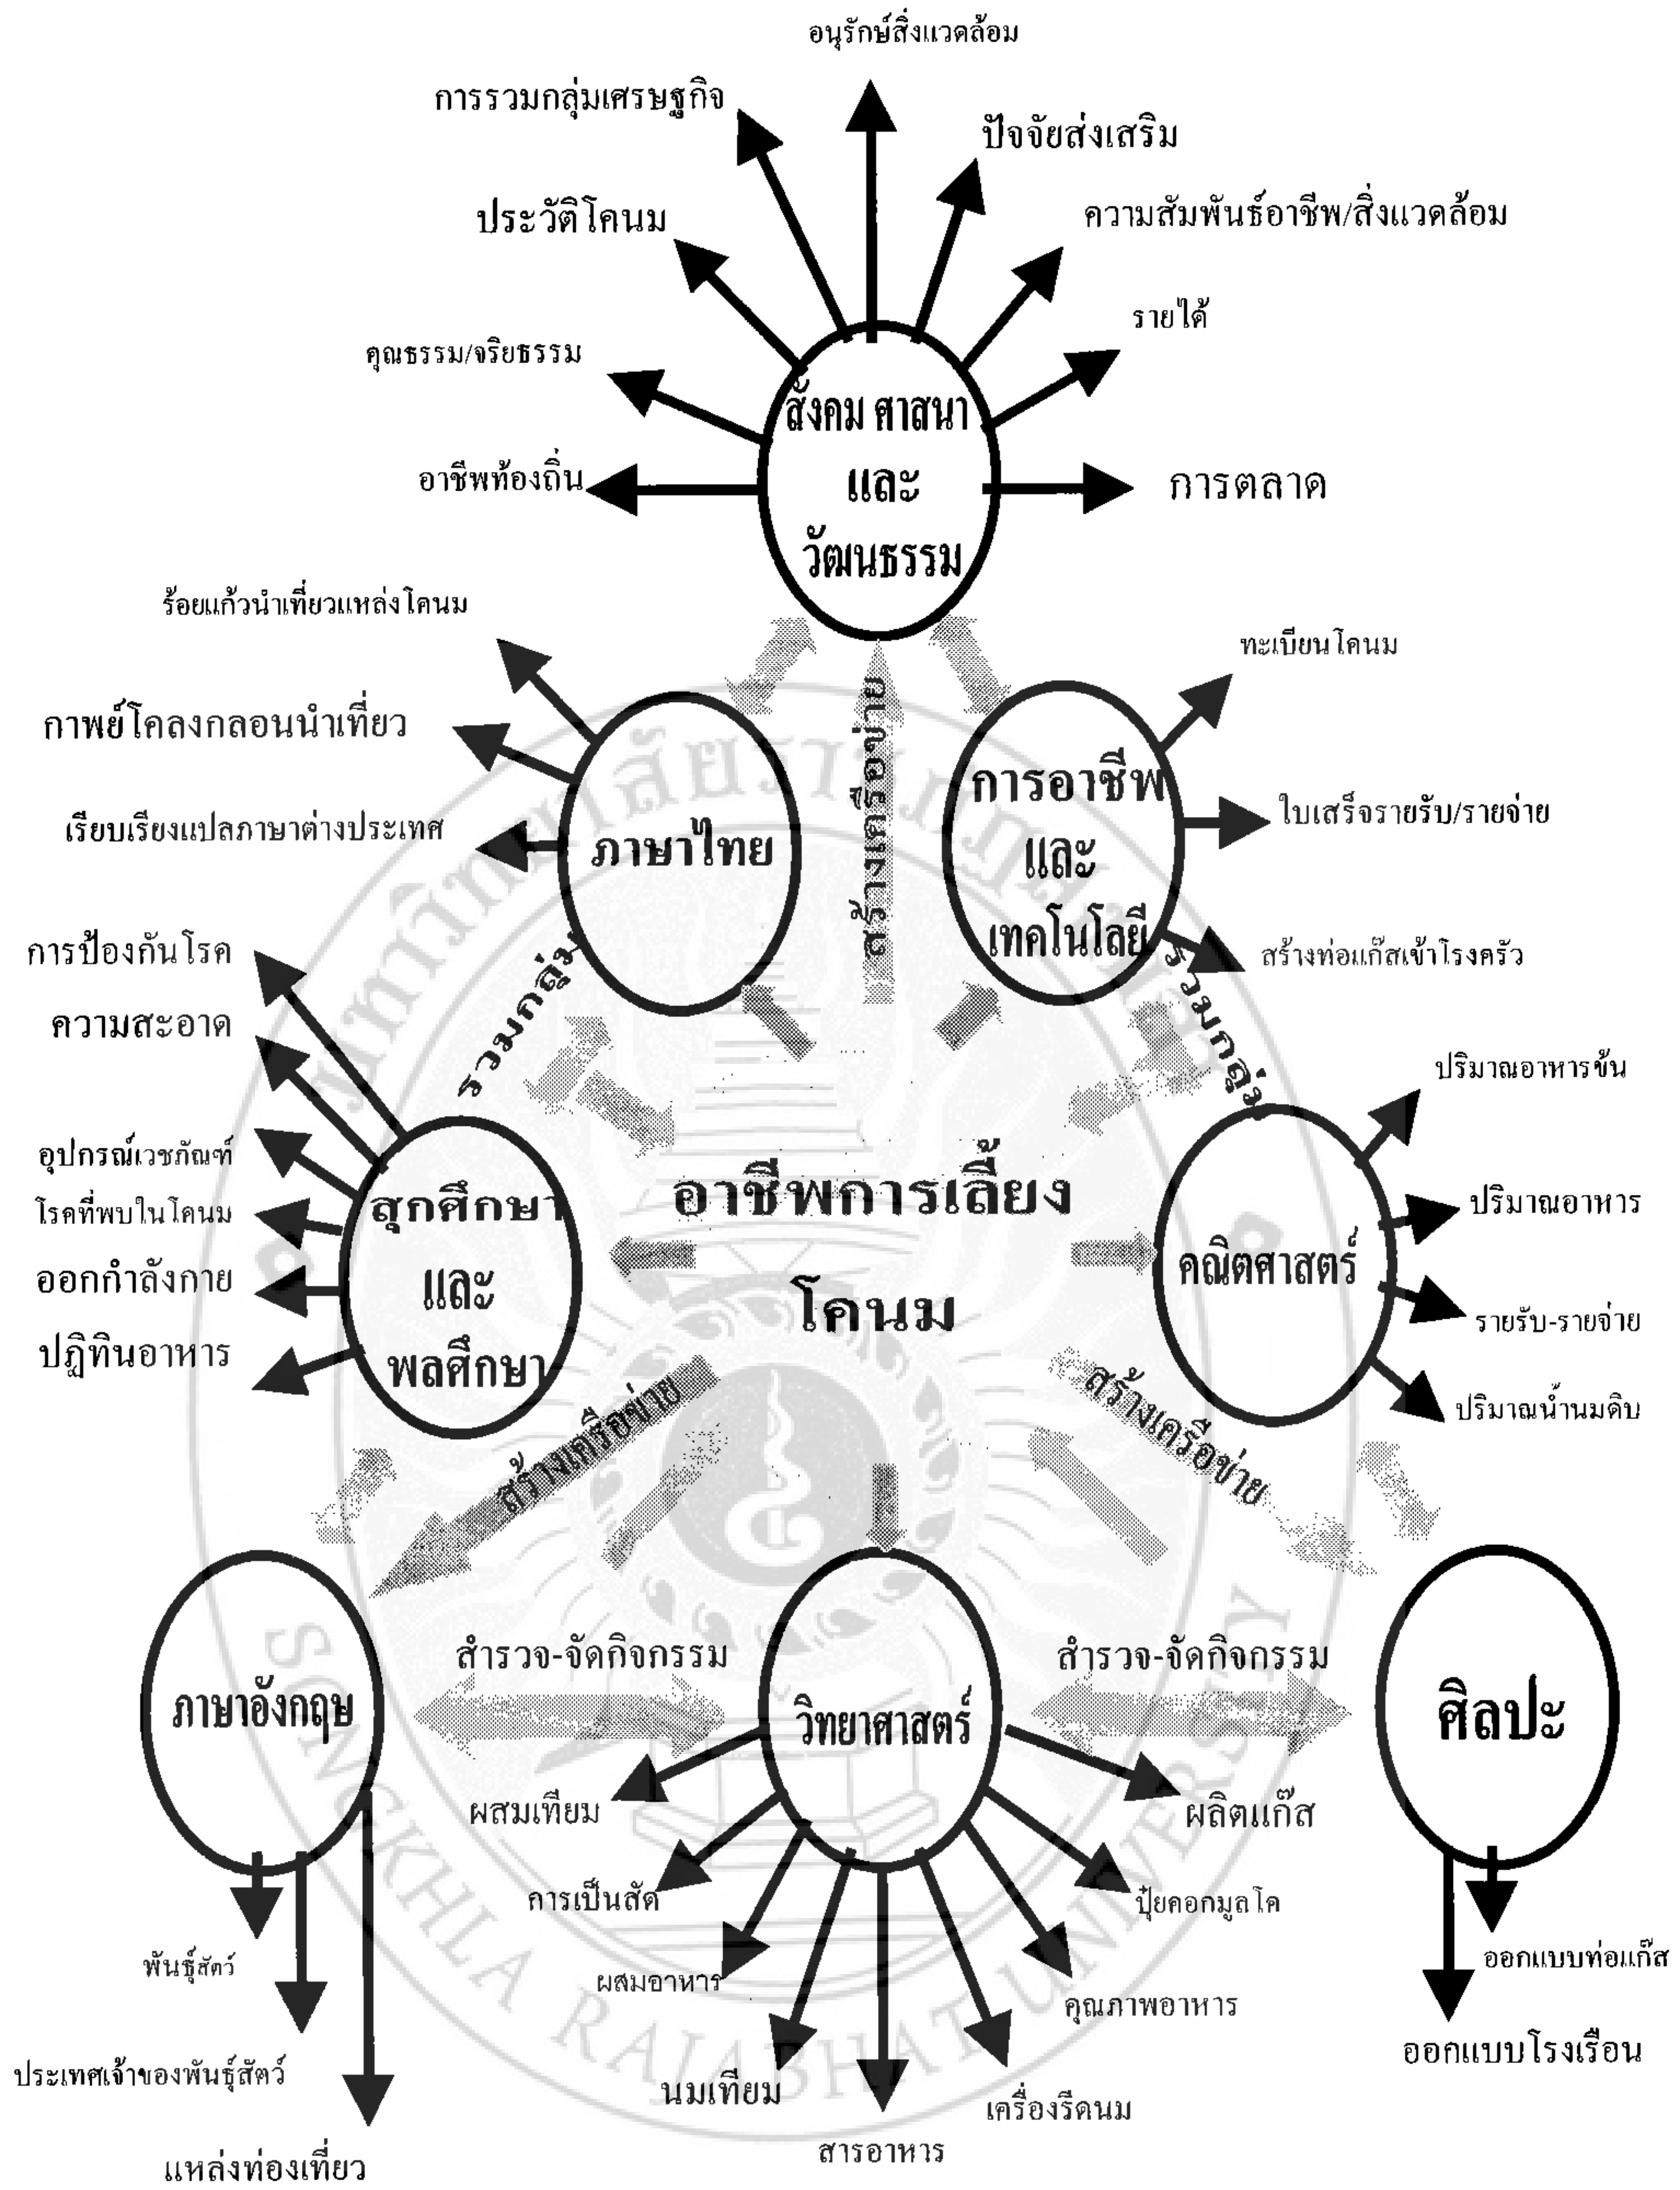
อนุรักษ์สิ่งแวดล้อม

การรวมกลุ่มเศรษฐกิจ

ปัจจัยส่งเสริม

ประวัติโคนม

ความสัมพันธ์อาชีพ/สิ่งแวดล้อม

รายได้

คุณธรรม/จริยธรรม

สังคม ศาสนา และ วัฒนธรรม

อาชีพท้องถิ่น

การตลาด

ร้อยแก้วนำเที่ยวแหล่งโคนม

ทะเบียนโคนม

กาพย์โคลงกลอนนำเที่ยว

สร้างเครือข่าย

การอาชีพ และ เทคโนโลยี

ใบเสร็จรายรับ/รายจ่าย

เรียบเรียงแปลภาษาต่างประเทศ

ภาษาไทย

สร้างท่อแก๊สเข้าโรงครัว

การป้องกันโรค

รวมกลุ่ม

รวมกลุ่ม

ความสะอาด

ปริมาณอาหารข้น

อุปกรณ์เวชภัณฑ์

โรคที่พบในโคนม

สุขศึกษา และ พลศึกษา

อาชีพการเลี้ยง โคนม

คณิตศาสตร์

ปริมาณอาหาร

ออกกำลังกาย

รายรับ-รายจ่าย

ปฏิทินอาหาร

สร้างเครือข่าย

สร้างเครือข่าย

ปริมาณน้ำนมดิบ

ภาษาอังกฤษ

สำรวจ-จัดกิจกรรม

วิทยาศาสตร์

สำรวจ-จัดกิจกรรม

ศิลปะ

ผสมเทียม

ผลิตแก๊ส

การเป็นสัด

ปุ๋ยคอกมูลโค

พันธุ์สัตว์

ผสมอาหาร

คุณภาพอาหาร

ออกแบบท่อแก๊ส

ประเทศเจ้าของพันธุ์สัตว์

นมเทียม

เครื่องรีดนม

ออกแบบโรงเรือน

สารอาหาร

แหล่งท่องเที่ยว

SONGKHLA RAJABHAT UNIVERSITY